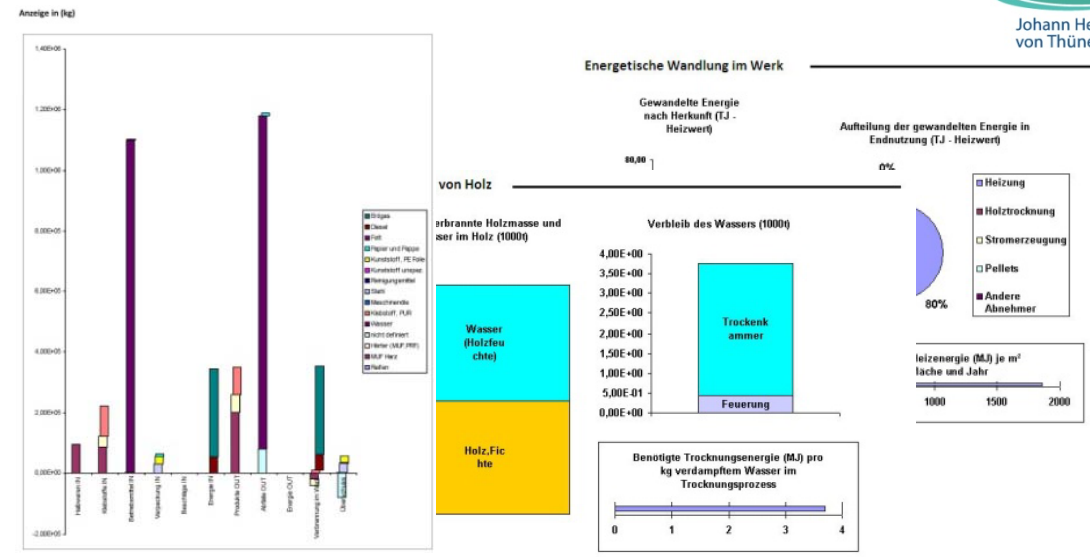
Anzeige in (kg)

Johann He
von Thüne

1,40E+06
1,20E+06
1,00E+06
8,00E+05
6,00E+05
4,00E+05
2,00E+05
0,00E+00
-2,00E+05

Halbwaren IN
Rohstoffe IN
Betriebsmittel IN
Verpackung IN
Beschläge IN
Energie IN
Produkte OUT
Abfälle OUT
Energie OUT
Verbrennung im W
Überhänge

Erdgas
Diesel
Fett
Papier und Pappe
Kunststoff, PE Folie
Kunststoff unspez.
Reinigungsmittel
Stahl
Maschinenöle
Klebstoff, PUR
Wasser
nicht definiert
Härter (MUF, PRF)
MUF Harz
Farben

Energetische Wandlung im Werk

Gewandelte Energie nach Herkunft (TJ - Heizwert)

80,00

Aufteilung der gewandelten Energie in Endnutzung (TJ - Heizwert)

0%

von Holz

erbrannte Holzmasse und ser im Holz (1000t)

Wasser (Holzfeuchte)

Holz,Fichte

Verbleib des Wassers (1000t)

4,00E+00
3,50E+00
3,00E+00
2,50E+00
2,00E+00
1,50E+00
1,00E+00
5,00E-01
0,00E+00

Trockenkammer

Feuerung

Heizung
Holztrocknung
Stromerzeugung
Pellets
Andere Abnehmer

80%

leizenergie (MJ) je m² läche und Jahr

1000
1500
2000

Benötigte Trocknungsenergie (MJ) pro kg verdampftem Wasser im Trocknungsprozess

0
1
2
3
4